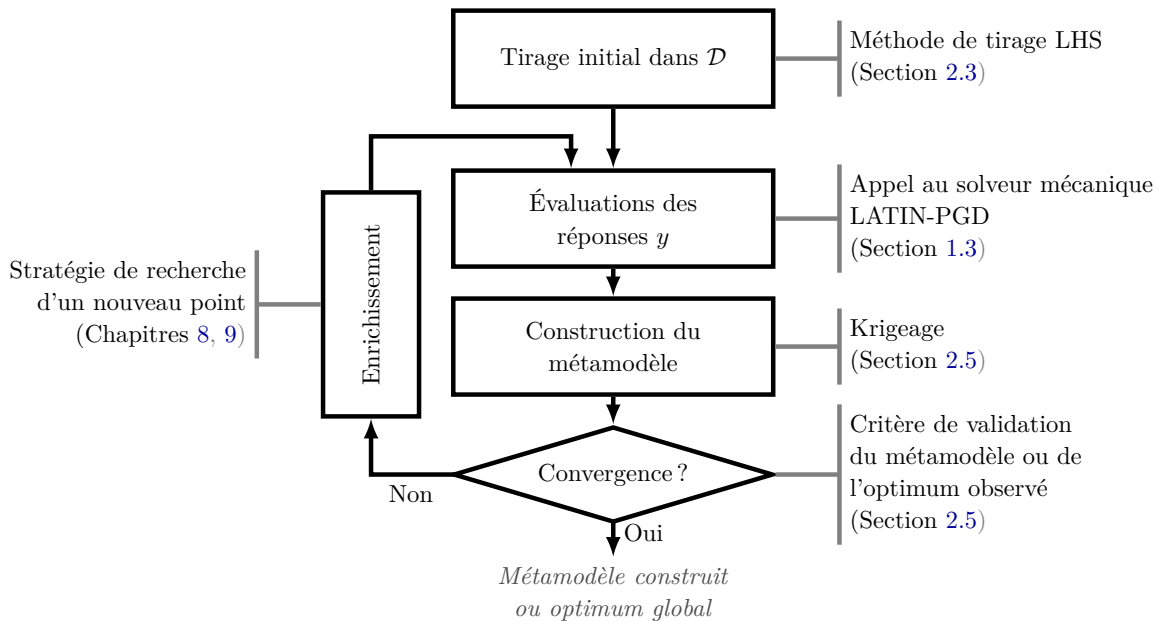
Tirage initial dans $\mathcal{D}$

Méthode de tirage LHS (Section 2.3)

Évaluations des réponses $y$

Appel au solveur mécanique LATIN-PGD (Section 1.3)

Stratégie de recherche d'un nouveau point (Chapitres 8, 9)

Enrichissement

Construction du métamodèle

Krigeage (Section 2.5)

Convergence ?

Critère de validation du métamodèle ou de l'optimum observé (Section 2.5)

Non

Oui

Métamodèle construit ou optimum global